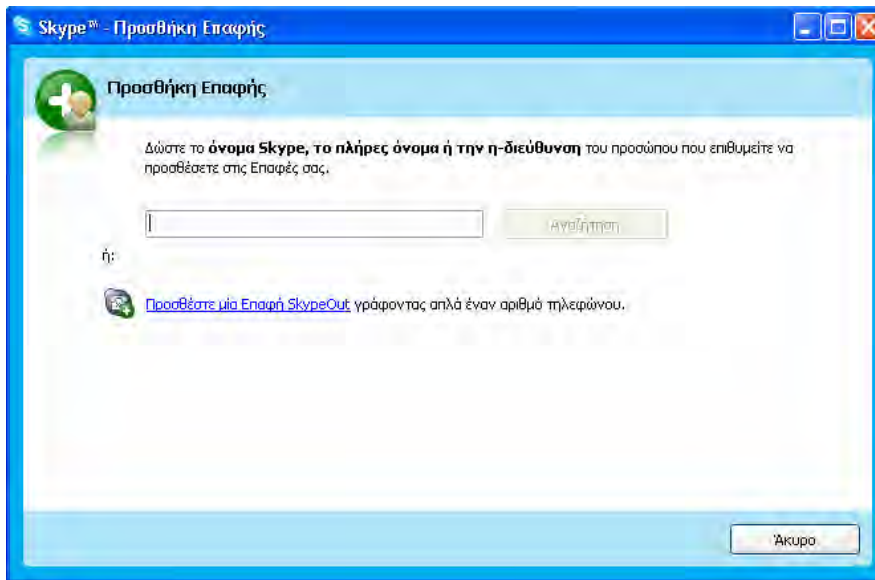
Skype™ - Προσθήκη Επαφής

Προσθήκη Επαφής

Δώστε το όνομα Skype, το πλήρες όνομα ή την η-διεύθυνση του προσώπου που επιθυμείτε να προσθέσετε στις Επαφές σας.

Αναζήτηση

ή:

Προσθέστε μία Επαφή SkypeOut γράφοντας απλά έναν αριθμό τηλεφώνου.

Άκυρο